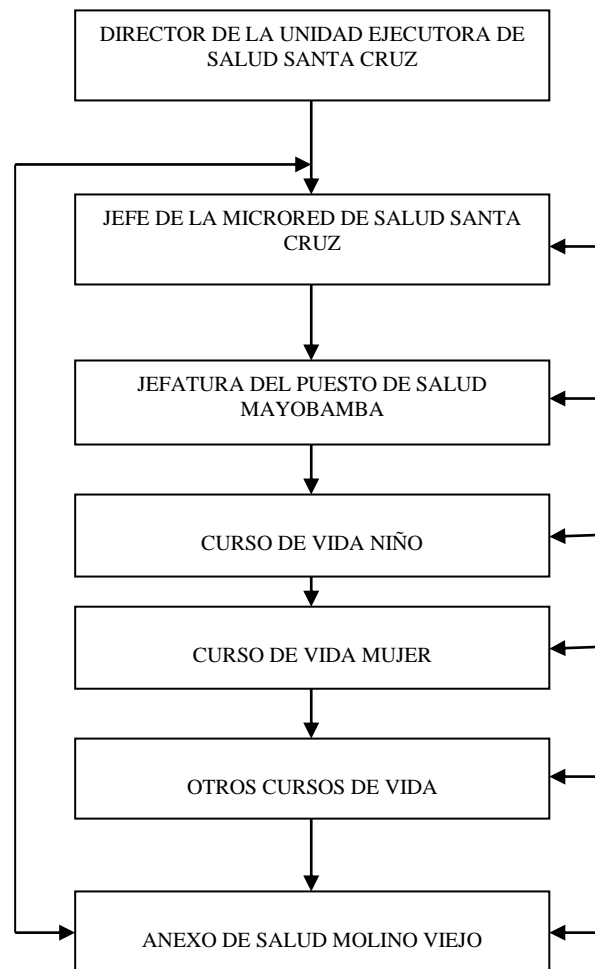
DIRECTOR DE LA UNIDAD EJECUTORA DE SALUD SANTA CRUZ

JEFE DE LA MICRORED DE SALUD SANTA CRUZ

JEFATURA DEL PUESTO DE SALUD MAYOBAMBA

CURSO DE VIDA NIÑO

CURSO DE VIDA MUJER

OTROS CURSOS DE VIDA

ANEXO DE SALUD MOLINO VIEJO